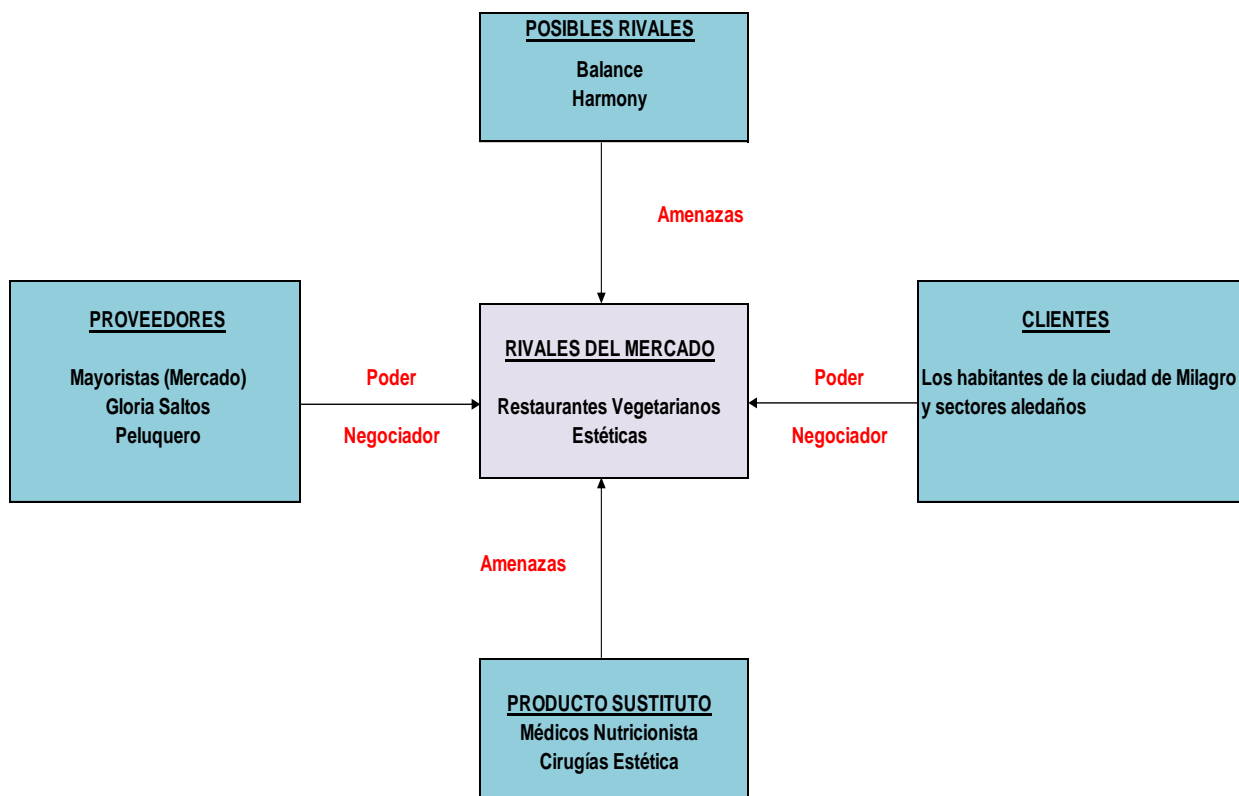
POSIBLES RIVALES
Balance
Harmony

Amenazas

PROVEEDORES

Mayoristas (Mercado)
Gloria Saltos
Peluquero

Poder

Negociador

RIVALES DEL MERCADO

Restaurantes Vegetarianos
Estéticas

Poder

Negociador

CLIENTES

Los habitantes de la ciudad de Milagro y sectores aledaños

Amenazas

PRODUCTO SUSTITUTO
Médicos Nutricionista
Cirugías Estética